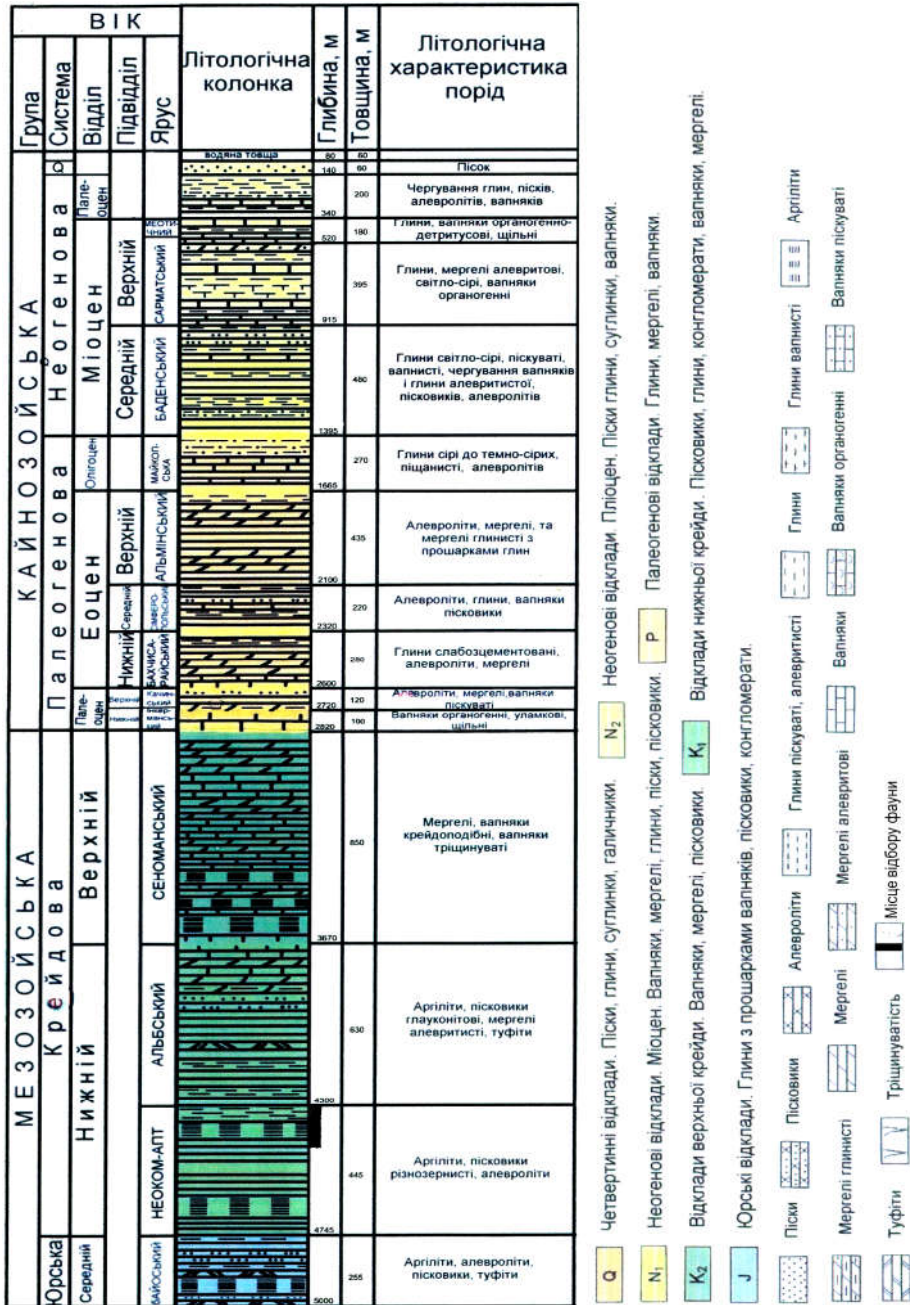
| ВІК | | | | | Літологічна колонка | Глибина, м | Товщина, м | Літологічна характеристика порід |
|---|---|---|---|---|---|---|---|---|
| Група | Система | Відділ | Підвідділ | Ярус | | | | |
| КАЙНОЗОЙСЬКА | Q | | | | водяна товща | 80 | 80 | |
| | | | | | | 140 | 60 | Пісок |
| | Неогенова | Пліоцен | | | | 340 | 200 | Чергування глин, пісків, алевролітів, вапняків |
| | | Міоцен | Верхній | Меотичний | | 520 | 180 | Глини, вапняки органогенно-детритусові, щільні |
| | | | | Сарматський | | 915 | 395 | Глини, мергелі алевритові, світло-сірі, вапняки органогенні |
| | | | Середній | Баденський | | 1395 | 480 | Глини світло-сірі, піскуваті, вапнисті, чергування вапняків і глини алевритистої, пісковиків, алевролітів |
| | Палеогенова | Олігоцен | | Майкопський | | 1665 | 270 | Глини сірі до темно-сірих, піщанисті, алевролітів |
| | | Еоцен | Верхній | Альмінський | | 2100 | 435 | Алевроліти, мергелі, та мергелі глинисті з прошарками глин |
| | | | Середній | Сімферопольський | | 2320 | 220 | Алевроліти, глини, вапняки пісковики |
| | | | Нижній | Бахчисарайський | | 2600 | 280 | Глини слабозцементовані, алевроліти, мергелі |
| | | Палеоцен | Верхній | Качинський | | 2720 | 120 | Алевроліти, мергелі,вапняки піскуваті |
| | | | Нижній | Інкерманський | | 2820 | 100 | Вапняки органогенні, уламкові, щільні |
| МЕЗОЗОЙСЬКА | Крейдова | Верхній | | СЕНОМАНСЬКИЙ | | 3670 | 850 | Мергелі, вапняки крейдоподібні, вапняки тріщинуваті |
| | | Нижній | | АЛЬБСЬКИЙ | | 4300 | 630 | Аргіліти, пісковики глауконітові, мергелі алевритисті, туфіти |
| | | | | НЕОКОМ-АПТ | | 4745 | 445 | Аргіліти, пісковики різнозернисті, алевроліти |
| | Юрська | Середній | | БАЙОСЬКИЙ | | 5000 | 255 | Аргіліти, алевроліти, пісковики, туфіти |

Q Четвертинні відклади. Піски, глини, суглинки, галичники. $N_2$ Неогенові відклади. Пліоцен. Піски глини, суглинки, глини, вапняки.

$N_1$ Неогенові відклади. Міоцен. Вапняки, мергелі, глини, піски, пісковики. P Палеогенові відклади. Глини, мергелі, вапняки.

$K_2$ Відклади верхньої крейди. Вапняки, мергелі, пісковики. $K_1$ Відклади нижньої крейди. Пісковики, глини, конгломерати, вапняки, мергелі.

J Юрські відклади. Глини з прошарками вапняків, пісковиків, конгломерати.

Піски, Пісковики, Алевроліти, Глини піскуваті, алевритисті, Глини, Аргіліти

Мергелі глинисті, Мергелі, Мергелі алевритові, Вапняки, Вапняки органогенні, Глини вапнисті, Вапняки піскуваті

Туфіти, Тріщинуватість, Місце відбору фауни